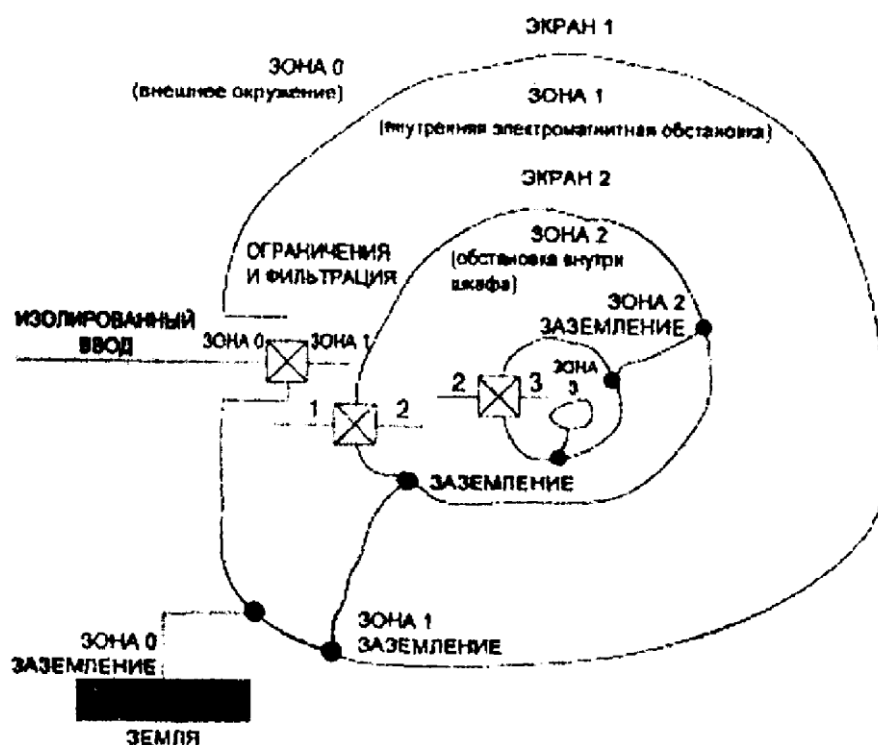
ЭКРАН 1

ЗОНА 0
(внешнее окружение)

ЗОНА 1
(внутренняя электромагнитная обстановка)

ЭКРАН 2

ОГРАНИЧЕНИЯ И ФИЛЬТРАЦИЯ

ЗОНА 2
(обстановка внутри шкафа)

ИЗОЛИРОВАННЫЙ ВВОД

ЗОНА 0

ЗОНА 1

ЗОНА 2
ЗАЗЕМЛЕНИЕ

2

3

ЗОНА 3

1

2

ЗАЗЕМЛЕНИЕ

ЗОНА 1
ЗАЗЕМЛЕНИЕ

ЗОНА 0
ЗАЗЕМЛЕНИЕ

ЗЕМЛЯ